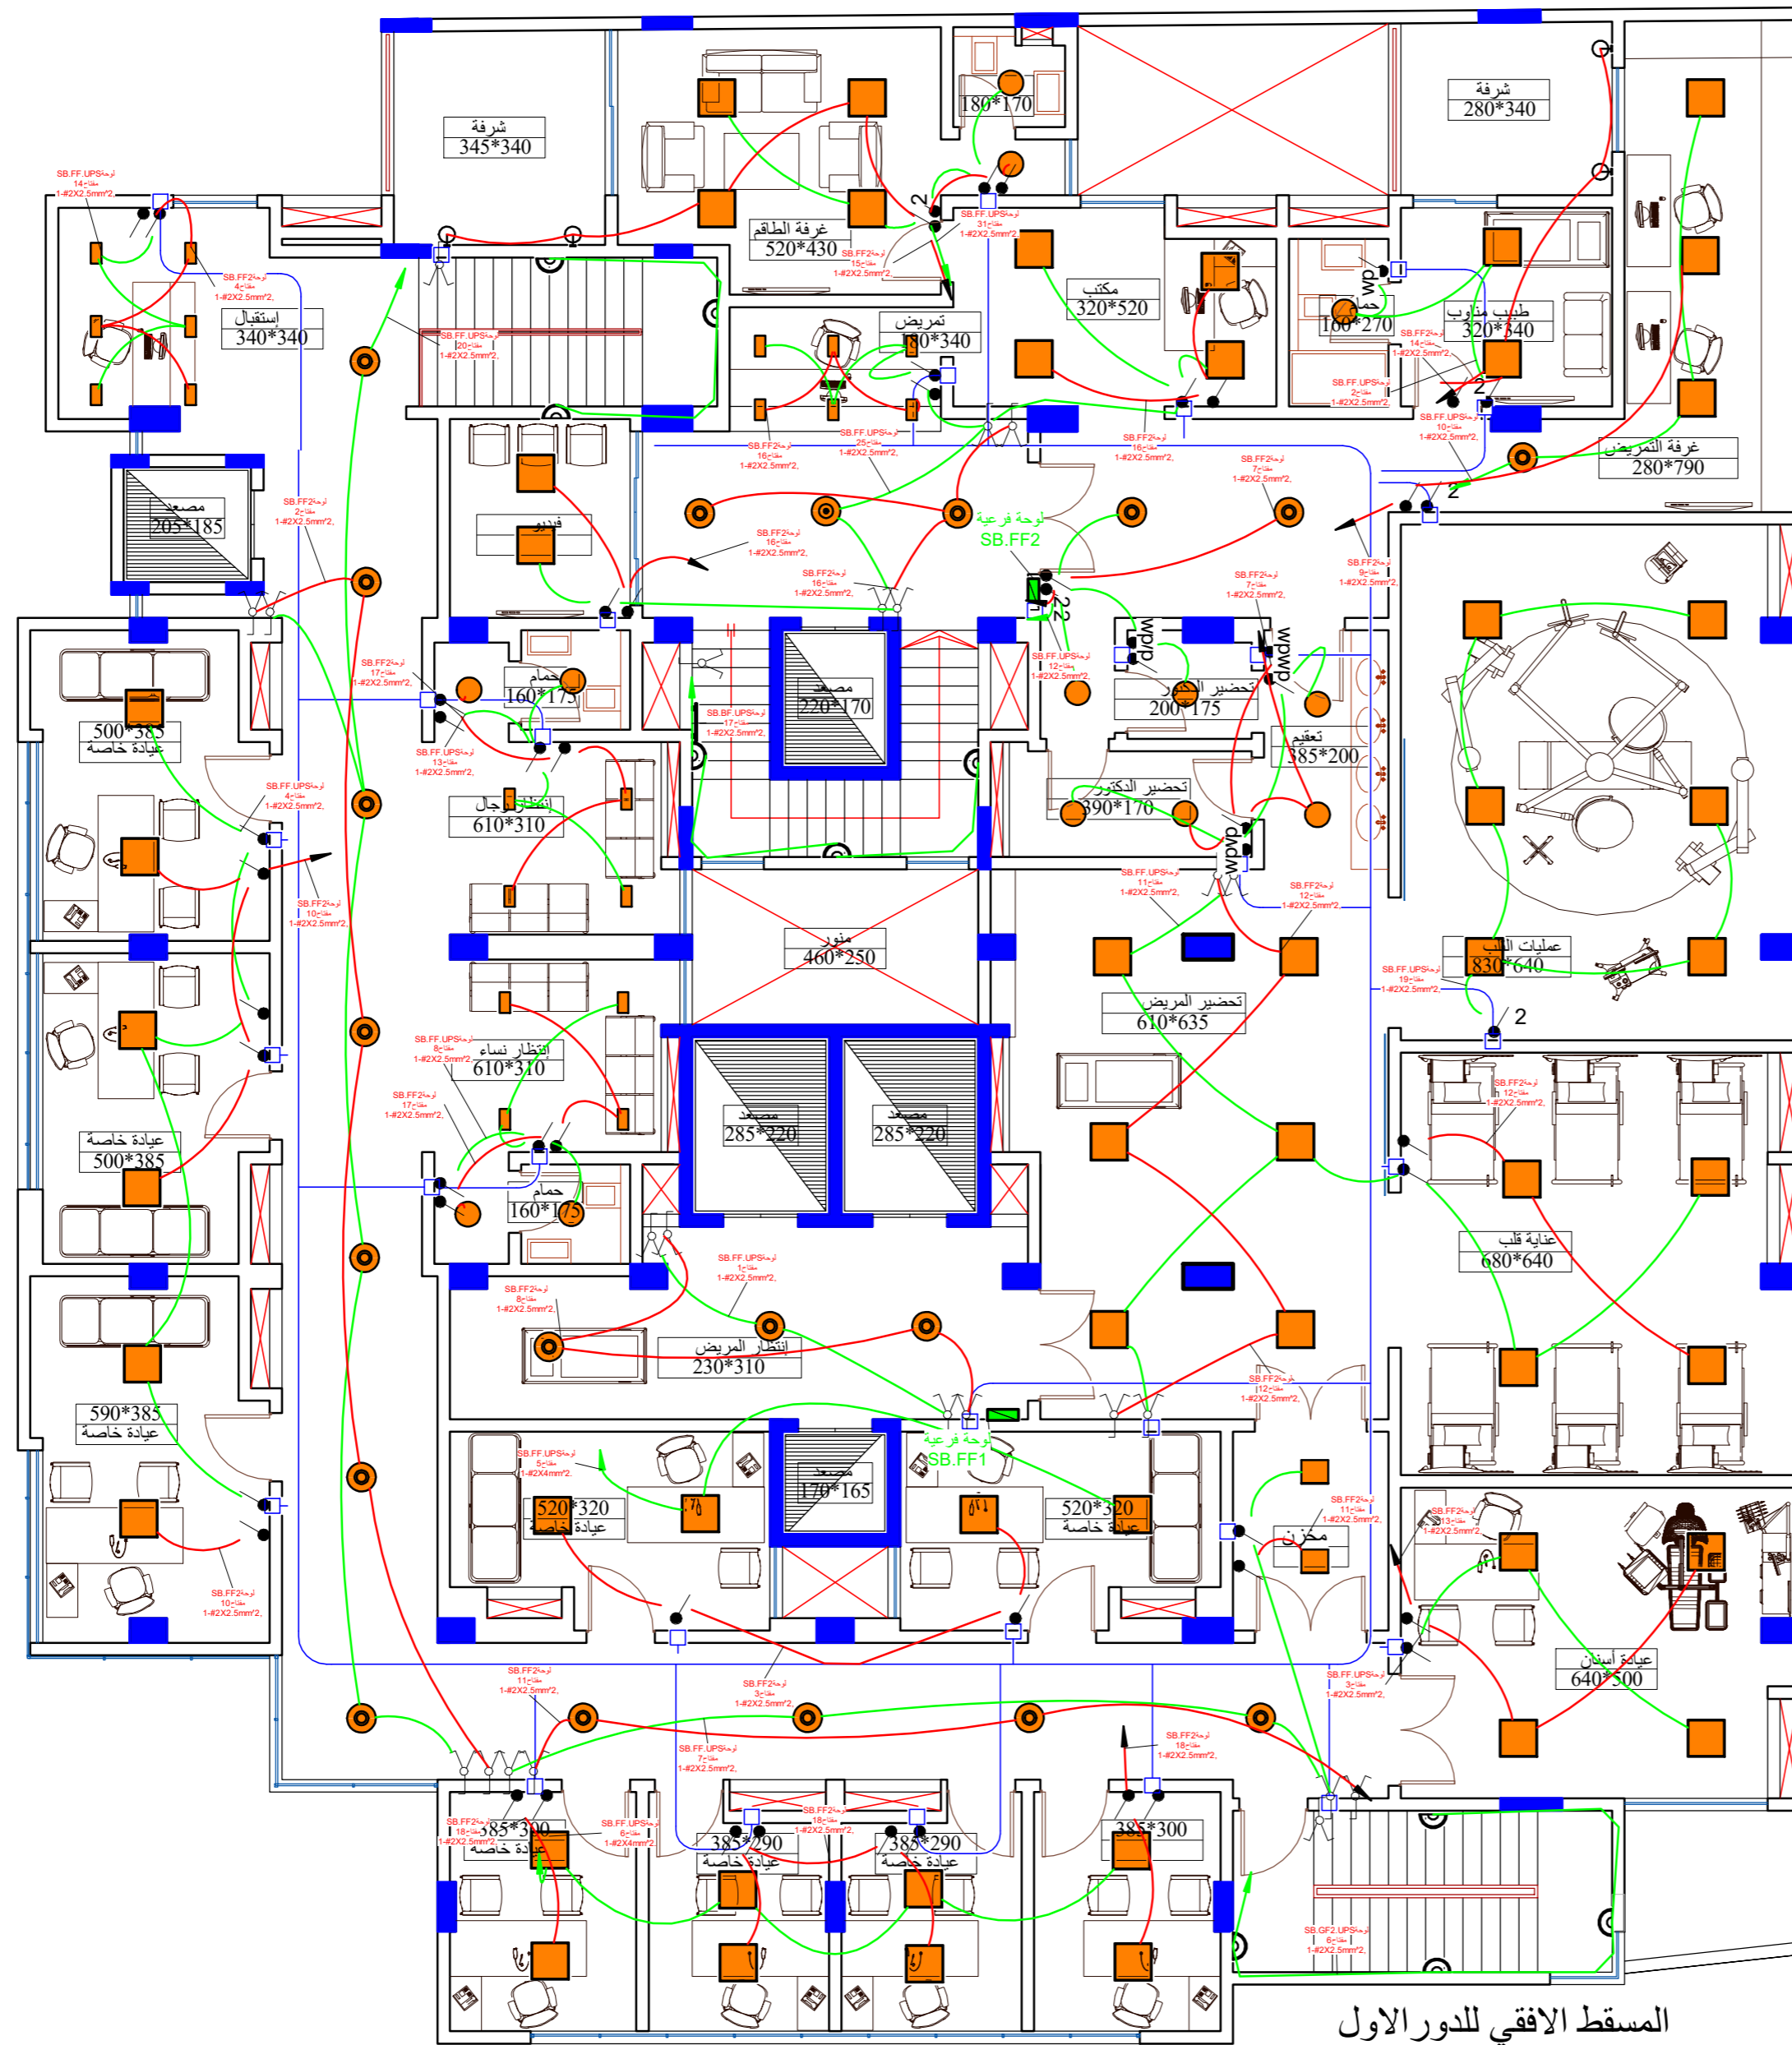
شرفة
345*340

180*170

شرفة
280*340

غرفة الطاقم
520*430

مكتب
320*520

استقبال
340*340

تمريض
180*340

حمام
160*270

طبيب مناوب
320*340

غرفة التمريض
280*790

مصعد
205*185

فريزر

لوحة فرعية
SB.FF2

عيادة خاصة
500*385

حمام
160*175

مصعد
220*170

تحضير الدكتور
200*175

تعقيم
385*200

انتظار رجال
610*310

تحضير الدكتور
390*170

منور
460*250

عمليات القلب
830*640

تحضير المريض
610*635

انتظار نساء
610*310

عيادة خاصة
500*385

مصعد
285*220

مصعد
285*220

حمام
160*175

عناية قلب
680*640

انتظار المريض
230*310

590*385
عيادة خاصة

520*320
عيادة خاصة

مصعد
170*165

لوحة فرعية
SB.FF1

520*320
عيادة خاصة

مخزن

عيادة أسنان
640*500

385*300
عيادة خاصة

385*290
عيادة خاصة

385*290
عيادة خاصة

385*300

المسقط الافقي للدور الاول